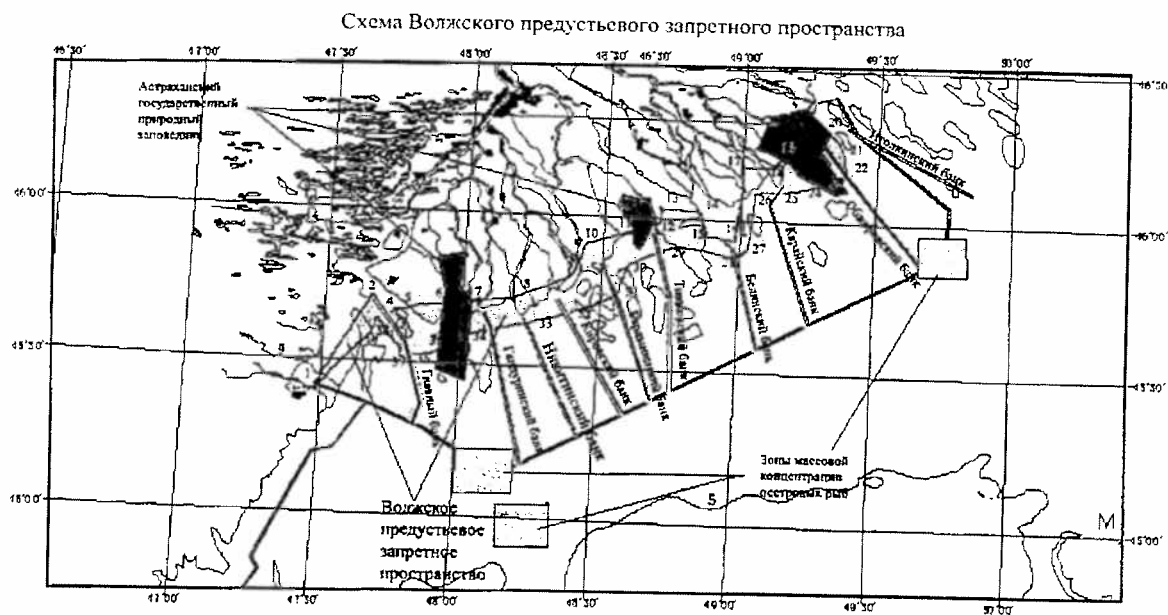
Схема Волжского предустьевого запретного пространства

46°30'
47°00'
47°30'
48°00'
48°30'
46°30'
49°00'
49°30'
50°00'

Астраханский государственный природный заповедник

46°30'
46°00'
46°00'
45°30'
45°30'
45°00'
45°00'

Уголинский банк
Каралатский банк
Белинский банк
Тишковский банк
Обжоровский банк
Никитинский банк
Гандуринский банк
Главный банк

Зоны массовой концентрации осетровых рыб

Волжское предустьевое запретное пространство

1
2
4
5
6
7
8
9
10
13
15
16
17
19
20
21
22
23
26
27
33

47°00'
47°30'
48°00'
48°30'
49°00'
49°30'
50°00'

М
М